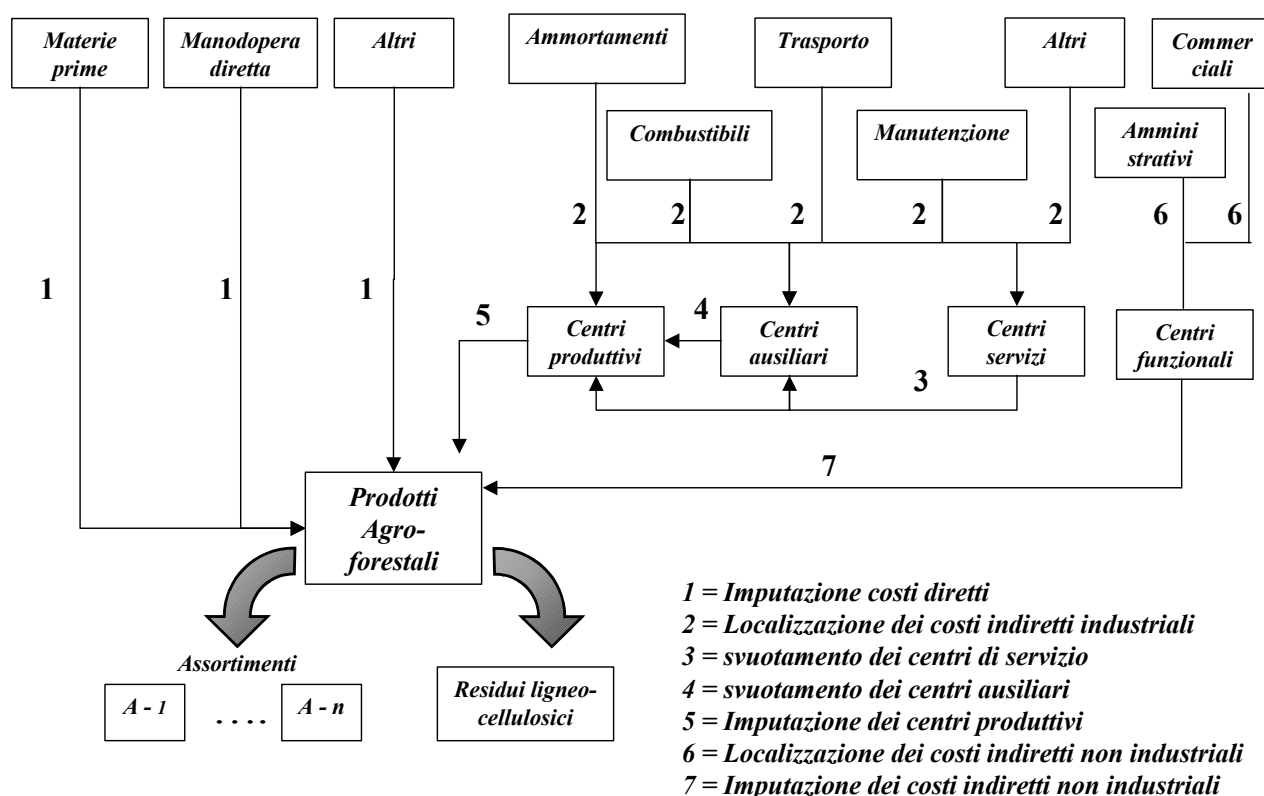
Materie prime

Manodopera diretta

Altri

Ammortamenti

Trasporto

Altri

Commer ciali

Combustibili

Manutenzione

Ammini strativi

2 2 2 2 2

6 6

1 1 1

5

Centri produttivi

4

Centri ausiliari

Centri servizi

Centri funzionali

3

7

Prodotti Agroforestali

Assortimenti

A - 1 . . . . A - n

Residui ligneocellulosici

1 = Imputazione costi diretti
2 = Localizzazione dei costi indiretti industriali
3 = svuotamento dei centri di servizio
4 = svuotamento dei centri ausiliari
5 = Imputazione dei centri produttivi
6 = Localizzazione dei costi indiretti non industriali
7 = Imputazione dei costi indiretti non industriali